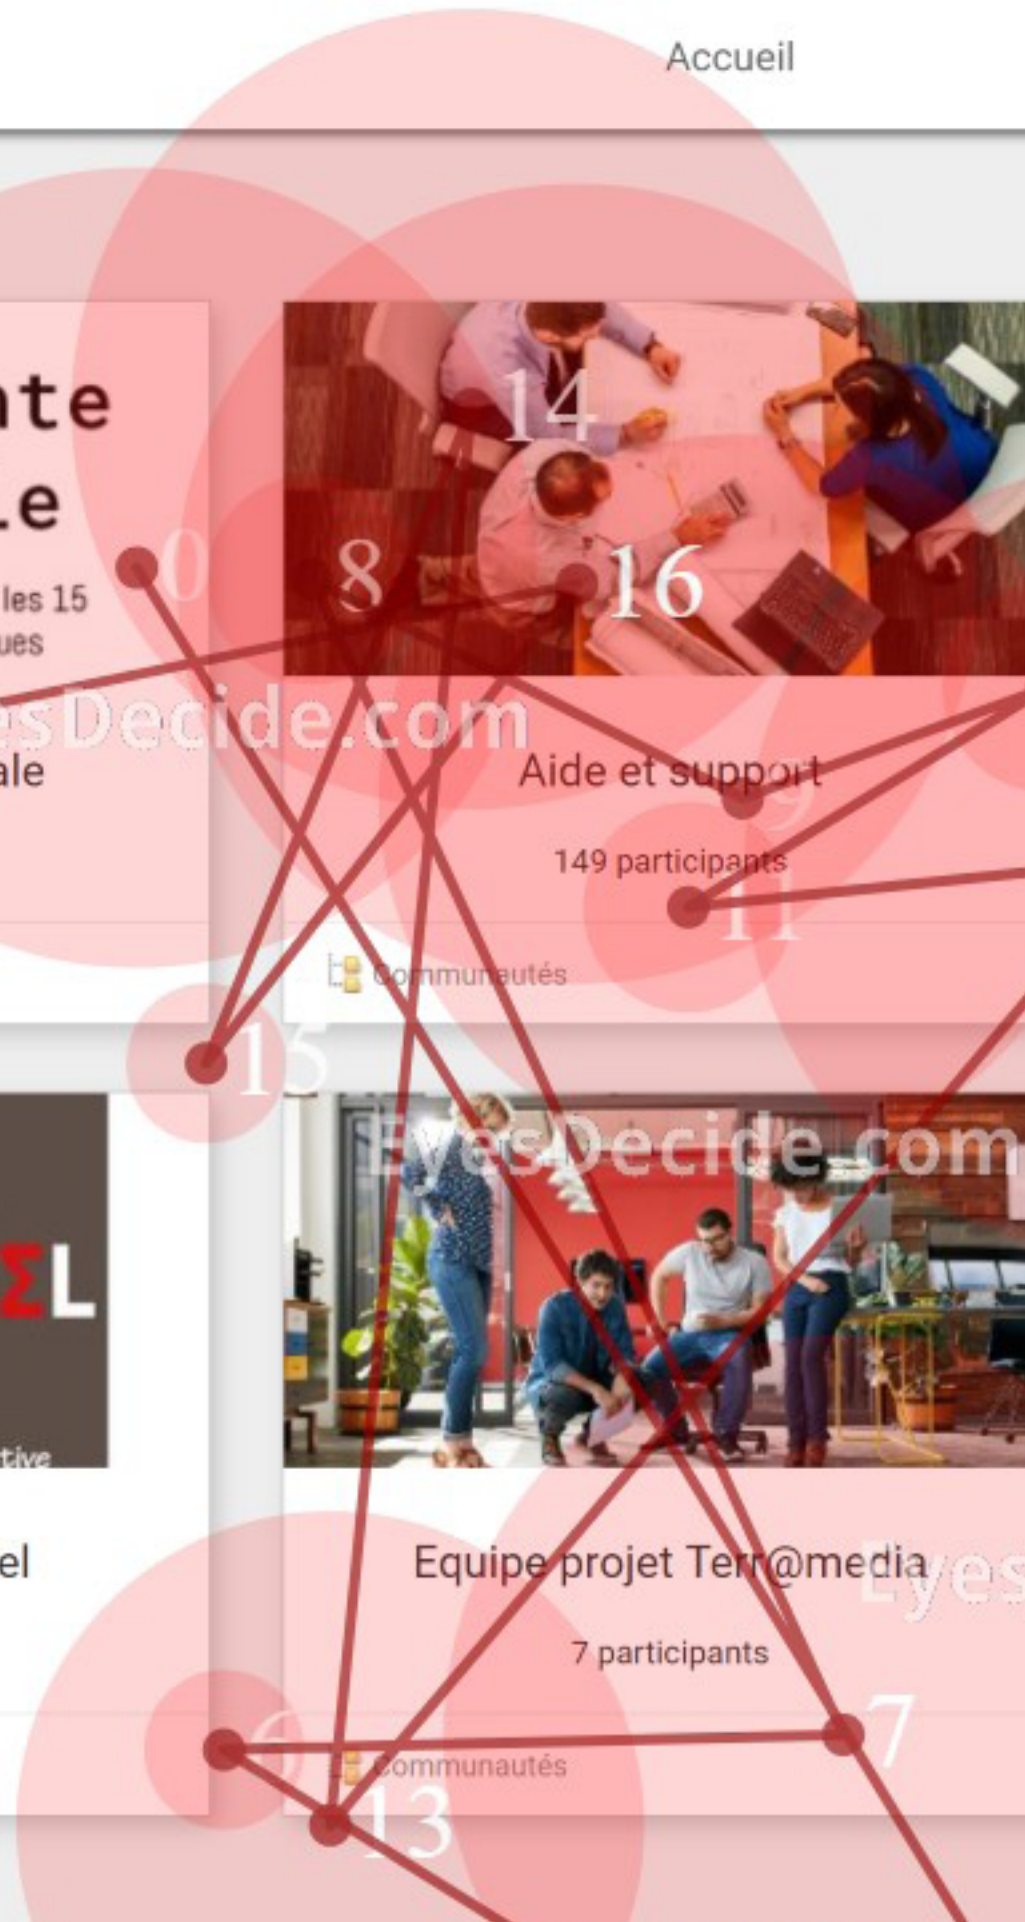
Accueil

nte
le
les 15
ues
ale

Aide et support
149 participants
Communautés

EL
tive
el

Equipe projet Terr@media
7 participants
Communautés

EyesDecide.com
EyesDecide.com
Eyes

14
8
16
0
9
11
15
6
13
7